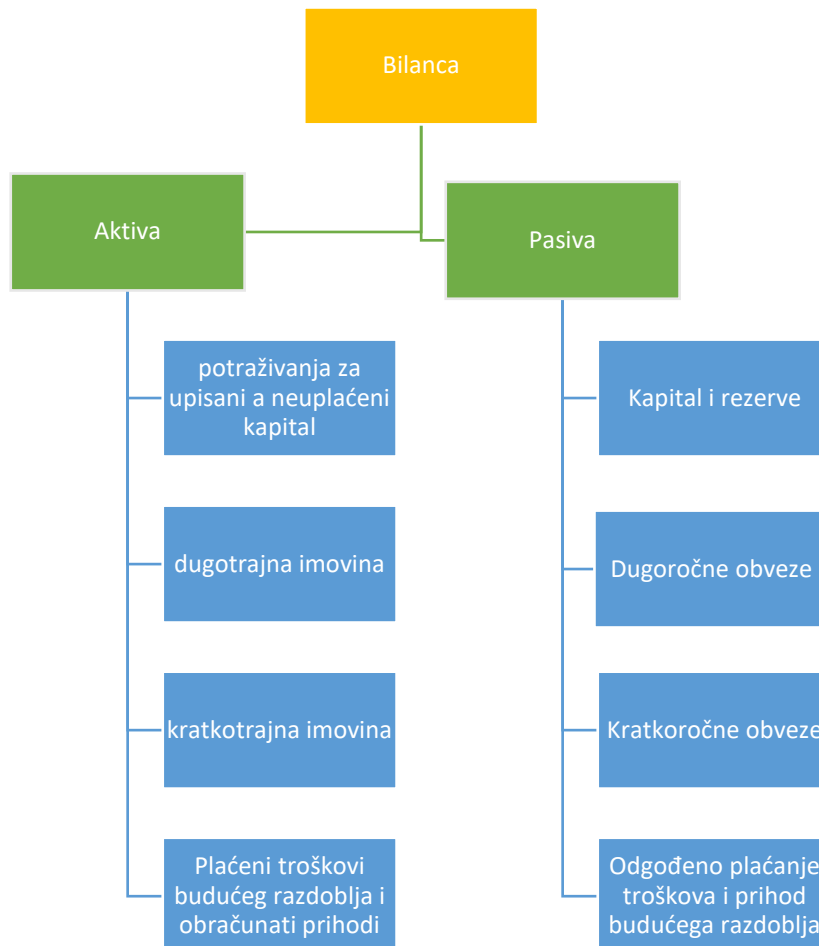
Bilanca

Aktiva

Pasiva

potraživanja za upisani a neuplaćeni kapital

dugotrajna imovina

kratkotrajna imovina

Plaćeni troškovi budućeg razdoblja i obračunati prihodi

Kapital i rezerve

Dugoročne obveze

Kratkoročne obveze

Odgođeno plaćanje troškova i prihod budućega razdoblja